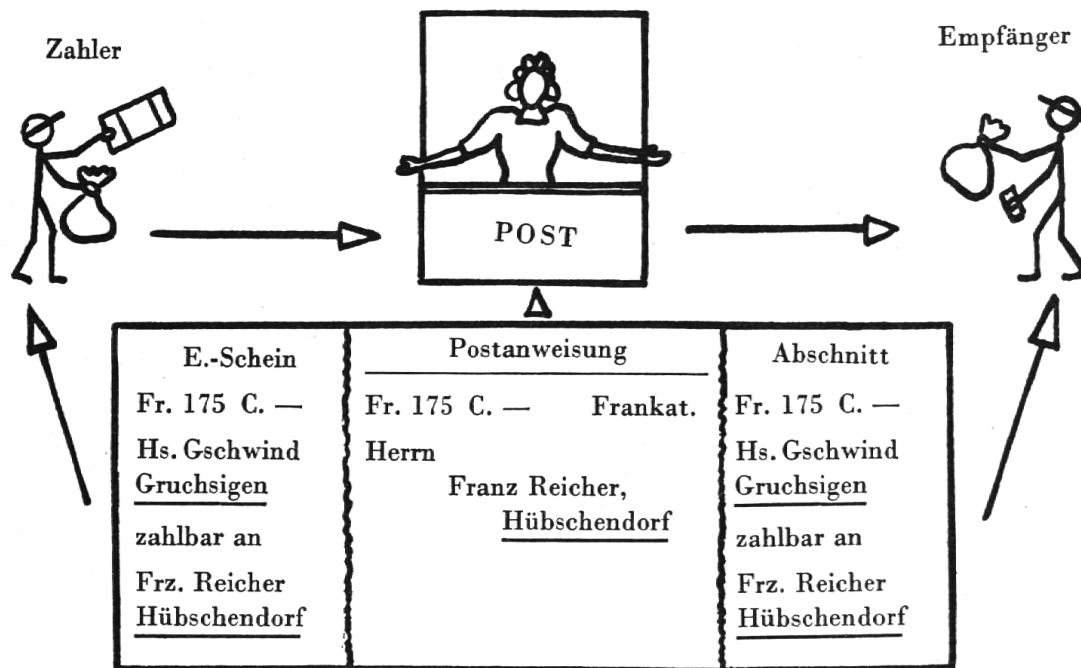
Zahler

POST

Empfänger

| E.-Schein | Postanweisung | Abschnitt |
|---|---|---|
| Fr. 175 C. — | Fr. 175 C. — Frankat. | Fr. 175 C. — |
| Hs. Gschwind | Herrn | Hs. Gschwind |
| Gruchsigen | Franz Reicher, | Gruchsigen |
| zahlbar an | Hübschendorf | zahlbar an |
| Frz. Reicher | | Frz. Reicher |
| Hübschendorf | | Hübschendorf |